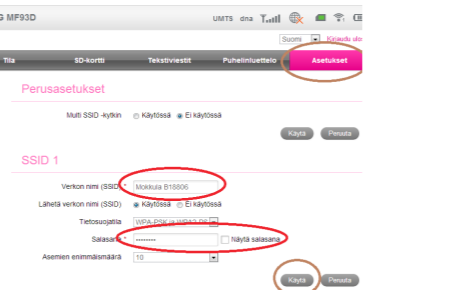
G MF93D

UMTS dna

Suomi Kirjaudu ulos

Tila SD-kortti Tekstiviestit Puhelinluettelo Asetukset

Perusasetukset

Multi SSID -kytkin Käytössä Ei käytössä

Käytä Peruuta

SSID 1

Verkon nimi (SSID) * Mokkula B18806

Lähetä verkon nimi (SSID) Käytössä Ei käytössä

Tietosuojatila WPA-PSK ja WPA2-PS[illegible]

Salasana * •••••••••• Näytä salasana

Asemien enimmäismäärä 10

Käytä Peruuta